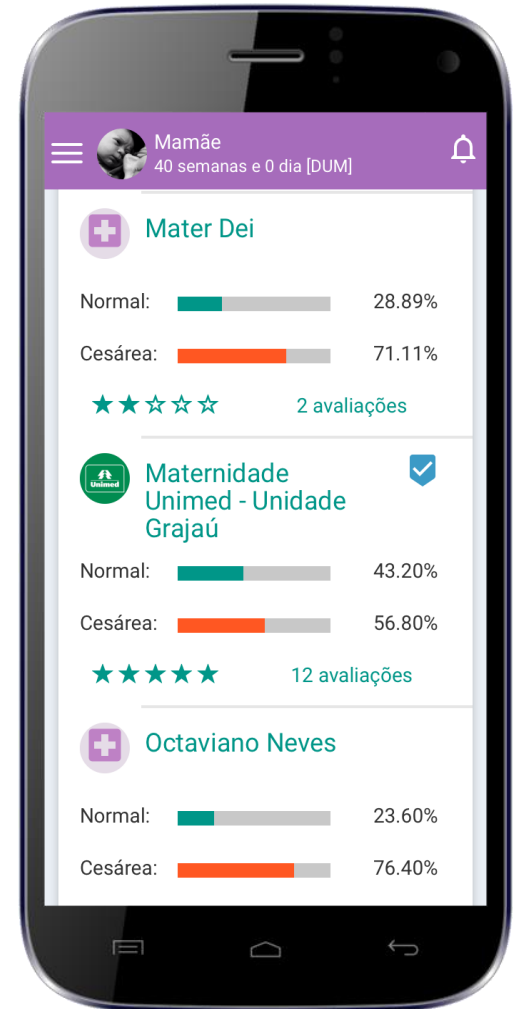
Mamãe
40 semanas e 0 dia [DUM]

Mater Dei

Normal: 28.89%

Cesárea: 71.11%

★★☆☆☆ 2 avaliações

Unimed

Maternidade Unimed - Unidade Grajaú

Normal: 43.20%

Cesárea: 56.80%

★★★★★ 12 avaliações

Octaviano Neves

Normal: 23.60%

Cesárea: 76.40%